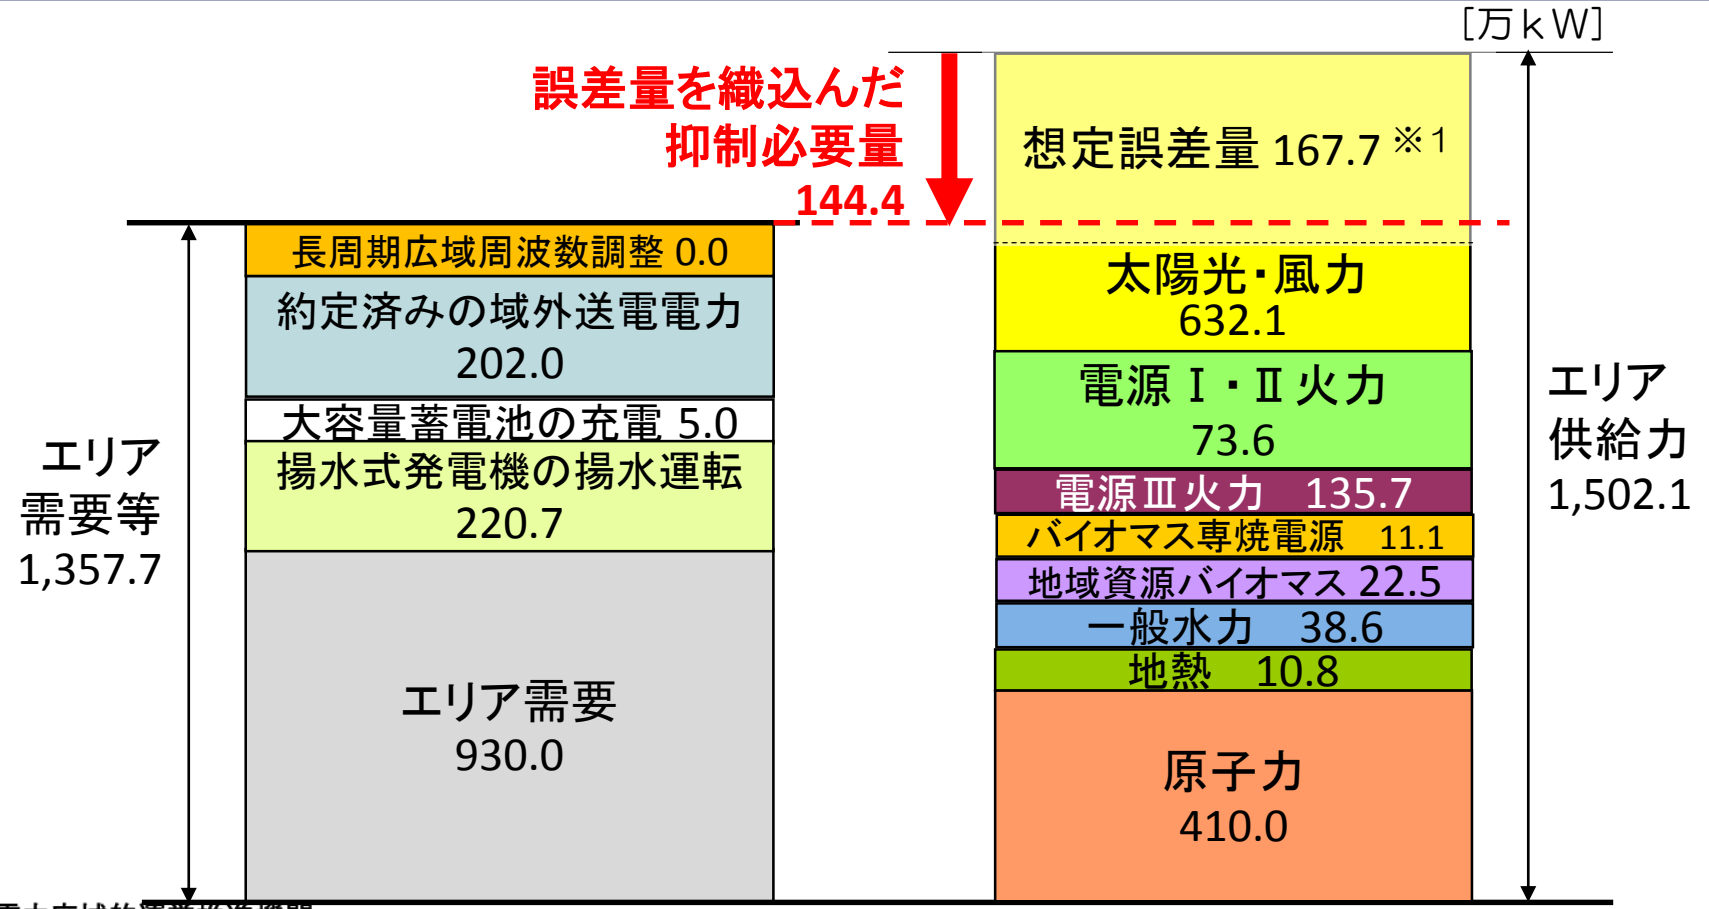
[万kW]

誤差量を織込んだ抑制必要量 144.4

想定誤差量 167.7 ※1

長周期広域周波数調整 0.0

約定済みの域外送電電力 202.0

大容量蓄電池の充電 5.0

揚水式発電機の揚水運転 220.7

エリア需要 930.0

エリア需要等 1,357.7

太陽光・風力 632.1

電源Ⅰ・Ⅱ火力 73.6

電源Ⅲ火力 135.7

バイオマス専焼電源 11.1

地域資源バイオマス 22.5

一般水力 38.6

地熱 10.8

原子力 410.0

エリア供給力 1,502.1

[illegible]